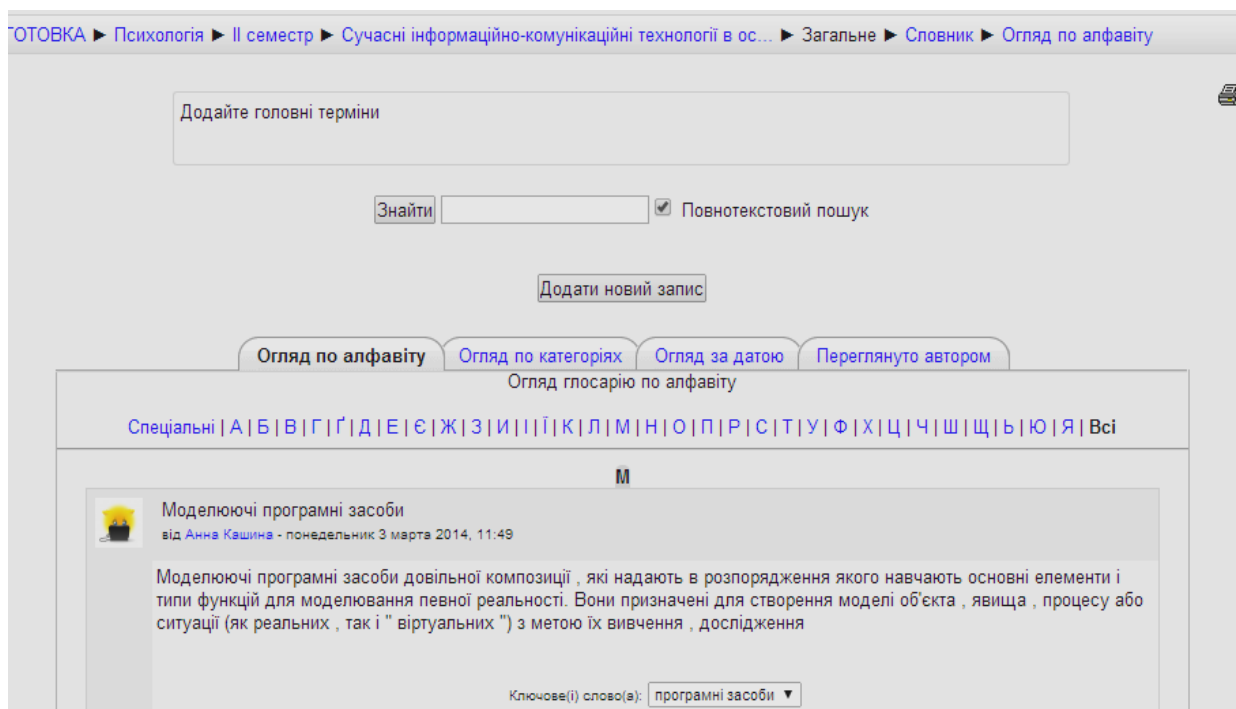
ГОТОВКА ► Психологія ► ІІ семестр ► Сучасні інформаційно-комунікаційні технології в ос... ► Загальне ► Словник ► Огляд по алфавіту

Додайте головні терміни

Знайти ☑ Повнотекстовий пошук

Додати новий запис

Огляд по алфавіту | Огляд по категоріях | Огляд за датою | Переглянуто автором

Огляд глосарію по алфавіту

Спеціальні | А | Б | В | Г | Ґ | Д | Е | Є | Ж | З | И | І | Ї | К | Л | М | Н | О | П | Р | С | Т | У | Ф | Х | Ц | Ч | Ш | Щ | Ь | Ю | Я | Всі

М

Моделюючі програмні засоби
від Анна Кашина - понедельник 3 марта 2014, 11:49

Моделюючі програмні засоби довільної композиції , які надають в розпорядження якого навчають основні елементи і типи функцій для моделювання певної реальності. Вони призначені для створення моделі об'єкта , явища , процесу або ситуації (як реальних , так і " віртуальних ") з метою їх вивчення , дослідження

Ключове(і) слово(а): програмні засоби ▼